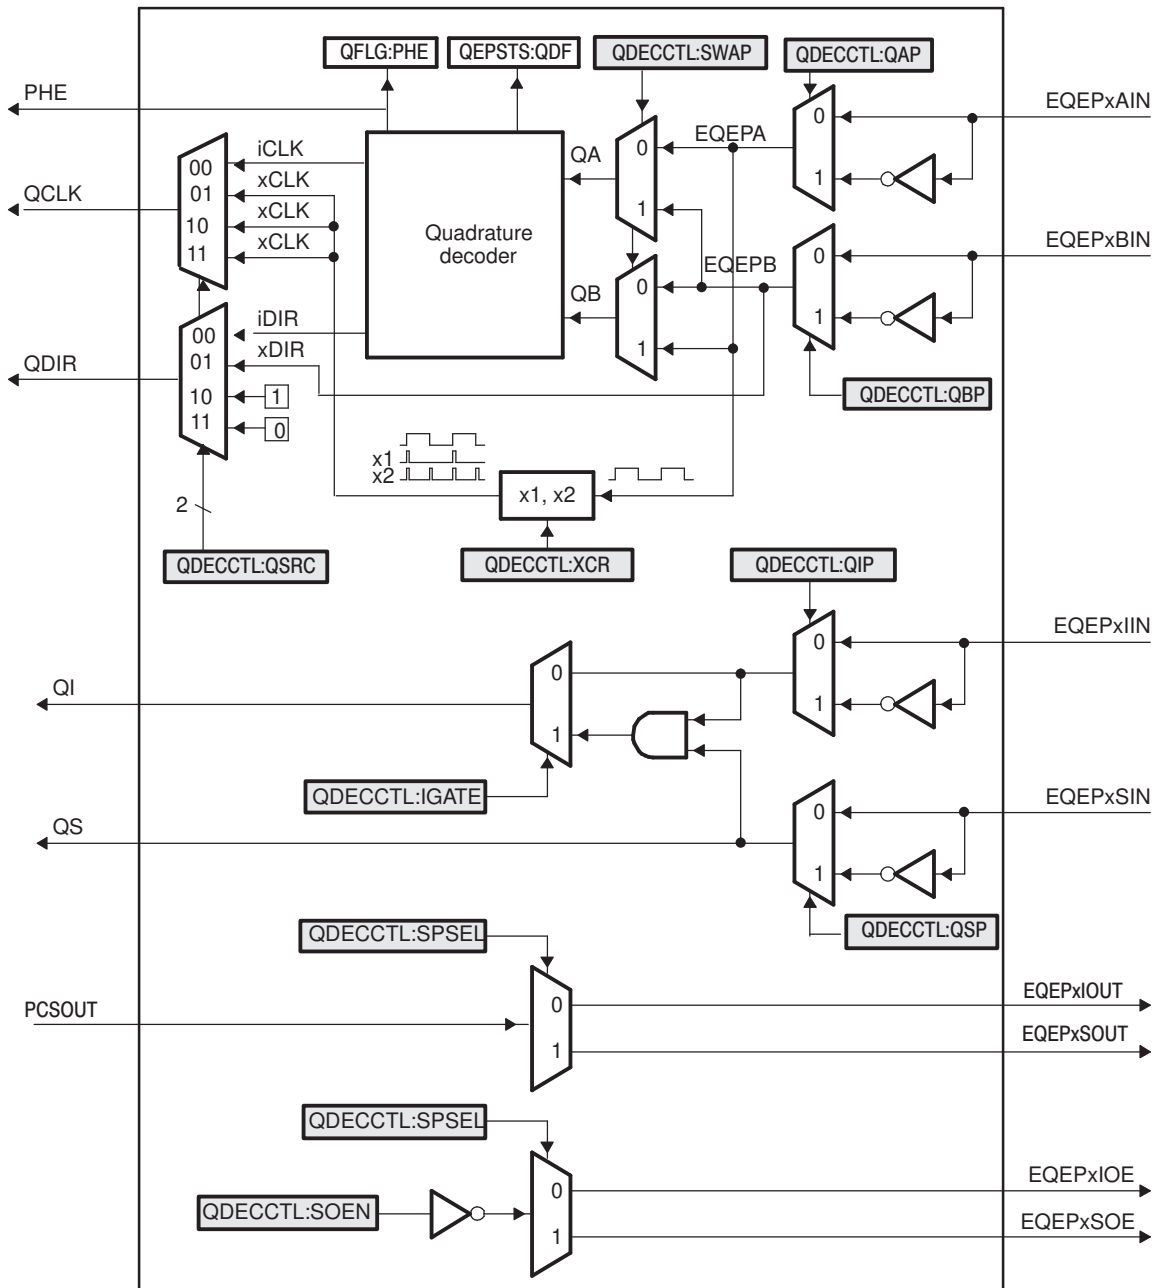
QFLG:PHE
QEPSTS:QDF
QDECCTL:SWAP
QDECCTL:QAP
PHE
EQEPxAIN
EQEPA
00
iCLK
QA
0
0
01
xCLK
QCLK
1
10
xCLK
Quadrature decoder
1
11
xCLK
EQEPxBIN
EQEPB
0
0
QB
00
iDIR
1
1
01
xDIR
QDIR
10
1
QDECCTL:QBP
11
0
x1
x2
x1, x2
2
QDECCTL:QSRC
QDECCTL:XCR
QDECCTL:QIP
EQEPxIIN
0
0
QI
1
1
QDECCTL:IGATE
EQEPxSIN
0
QS
1
QDECCTL:QSP
QDECCTL:SPSEL
0
EQEPxIOUT
PCSOUT
1
EQEPxSOUT
QDECCTL:SPSEL
EQEPxIOE
0
QDECCTL:SOEN
1
EQEPxSOE